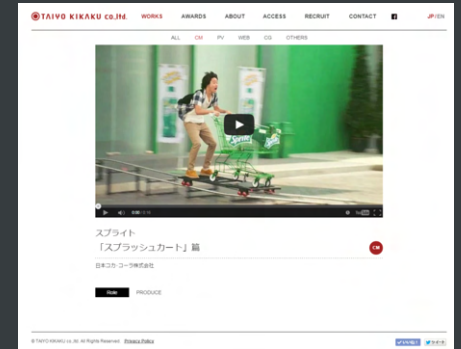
TAIYO KIKAKU co.,ltd. WORKS AWARDS ABOUT ACCESS RECRUIT CONTACT JP/EN

ALL CM PV WEB CG OTHERS

Sprite

0:00 / 0:15 YouTube

スプライト

「スプラッシュカート」篇

CM

日本コカ・コーラ株式会社

Role PRODUCE

© TAIYO KIKAKU co.,ltd. All Rights Reserved. Privacy Policy

いいね! ツイート